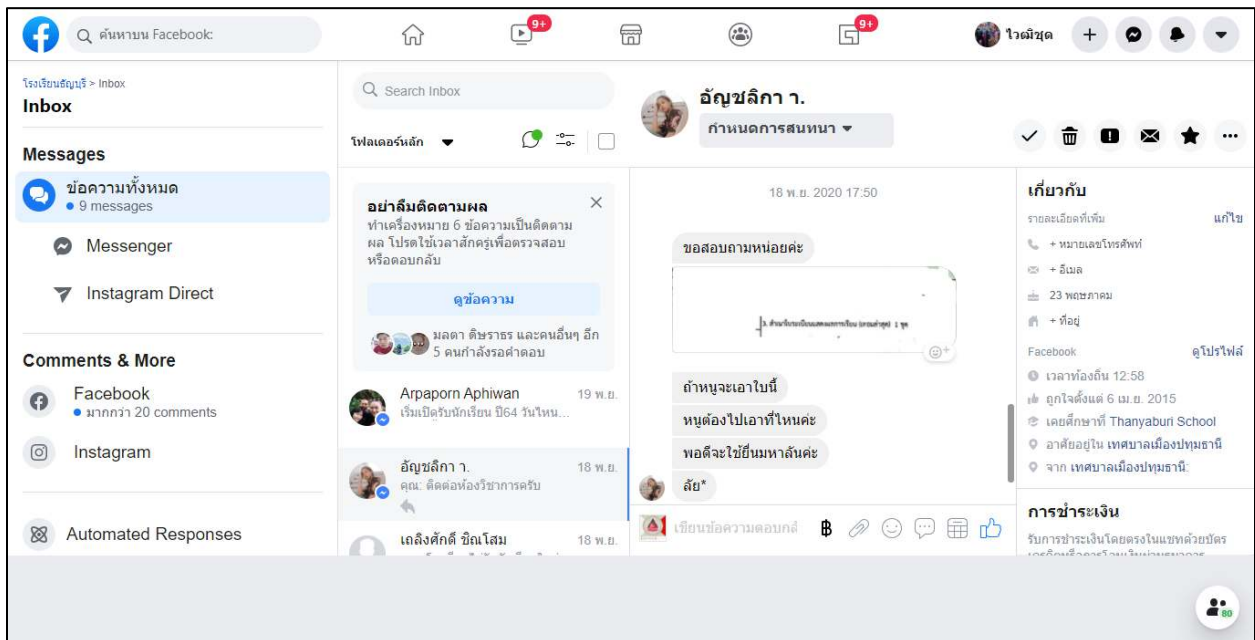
ค้นหาบน Facebook

9+

9+

ไวผีชุด

โรงเรียนธัญบุรี > Inbox
Inbox

Messages

ข้อความทั้งหมด
• 9 messages

Messenger

Instagram Direct

Comments & More

Facebook
• มากกว่า 20 comments

Instagram

Automated Responses

Search Inbox

โฟลเดอร์หลัก

อย่าลืมติดตามผล
ทำเครื่องหมาย 6 ข้อความเป็นติดตามผล โปรดใช้เวลาสักครู่เพื่อตรวจสอบหรือตอบกลับ

ดูข้อความ

มลดา ดิษราธร และคนอื่นๆ อีก 5 คนกำลังรอคำตอบ

Arpaporn Aphiwan 19 พ.ย.
เริ่มเปิดรับนักเรียน ปี64 วันไหน...

อัญชลิกา า. 18 พ.ย.
คุณ: ติดต่อห้องวิชาการครับ

เฉลิงศักดิ์ ชิณโสม 18 พ.ย.

อัญชลิกา า.
กำหนดการสนทนา

18 พ.ย. 2020 17:50

ขอสอบถามหน่อยค่ะ

ถ้าหนูจะเอาใบนี้

หนูต้องไปเอาที่ไหนค่ะ

พอดีจะใช้ยื่นมหาลัยค่ะ

ลัย*

เขียนข้อความตอบกลับ

เกี่ยวกับ
รายละเอียดที่เพิ่ม แก้ไข
+ หมายเลขโทรศัพท์
+ อีเมล
23 พฤษภาคม
+ ที่อยู่
Facebook ดูโปรไฟล์
เวลาท้องถิ่น 12:58
ถูกใจตั้งแต่ 6 เม.ย. 2015
เคยศึกษาที่ Thanyaburi School
อาศัยอยู่ใน เทศบาลเมืองปทุมธานี
จาก เทศบาลเมืองปทุมธานี

การชำระเงิน
รับการชำระเงินโดยตรงในแชทด้วยบัตร

80